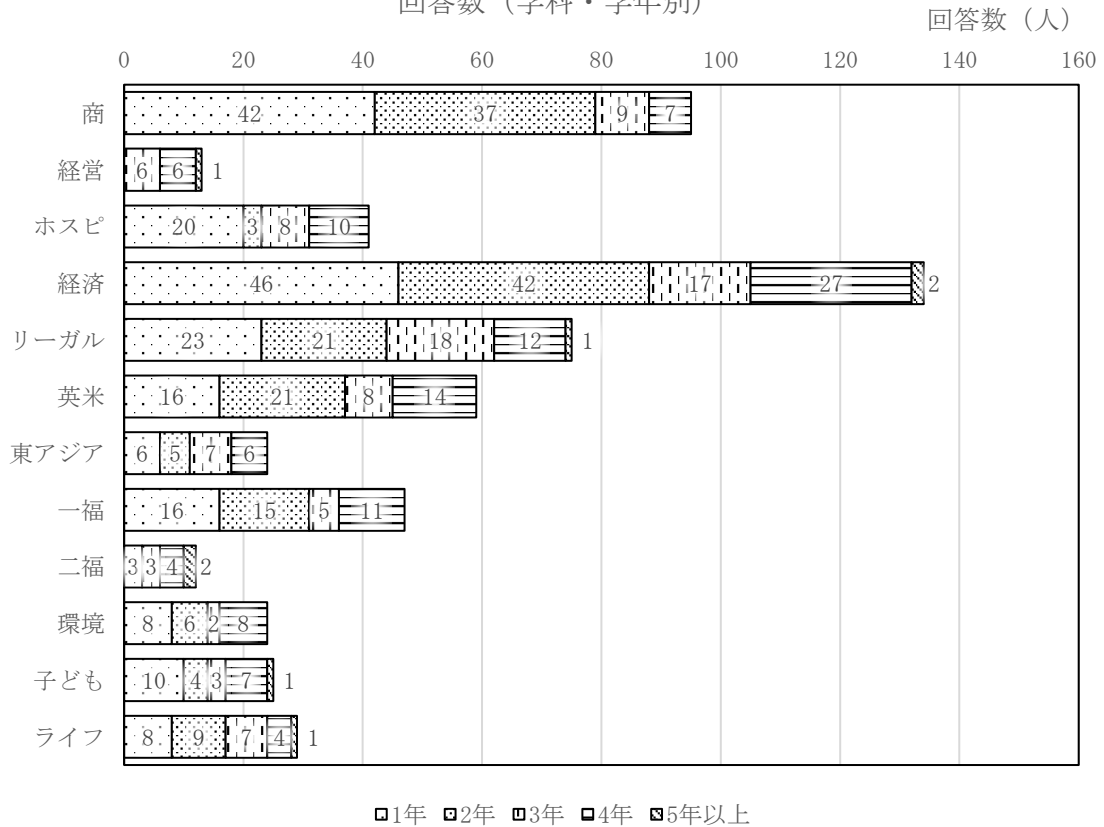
回答数（学科・学年別）

回答数（人）

0 20 40 60 80 100 120 140 160

商 42 37 9 7
経営 6 6 1
ホスピ 20 3 8 10
経済 46 42 17 27 2
リーガル 23 21 18 12 1
英米 16 21 8 14
東アジア 6 5 7 6
一福 16 15 5 11
二福 3 3 4 2
環境 8 6 2 8
子ども 10 4 3 7 1
ライフ 8 9 7 4 1

1年 2年 3年 4年 5年以上